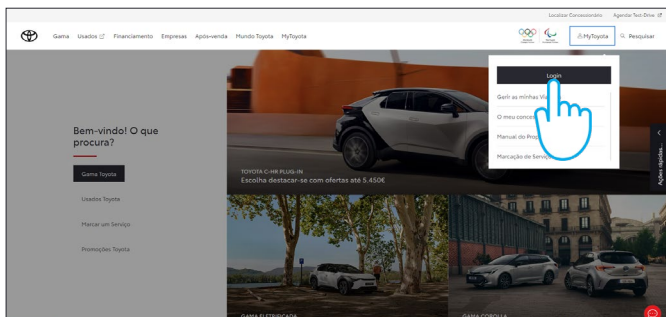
Localizar Concessionário Agendar Test-Drive

Gama Usados Financiamento Empresas Após-venda Mundo Toyota MyToyota

MyToyota Pesquisar

Login

Gerir as minhas Vi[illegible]

O meu conces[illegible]

Manual do Pro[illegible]

Marcação de Servi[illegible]

Bem-vindo! O que procura?

Gama Toyota

Usados Toyota

Marcar um Serviço

Promoções Toyota

TOYOTA C-HR PLUG-IN

Escolha destacar-se com ofertas até 5.450€

Ações rápidas

GAMA ELETRIFICADA

GAMA COROLLA